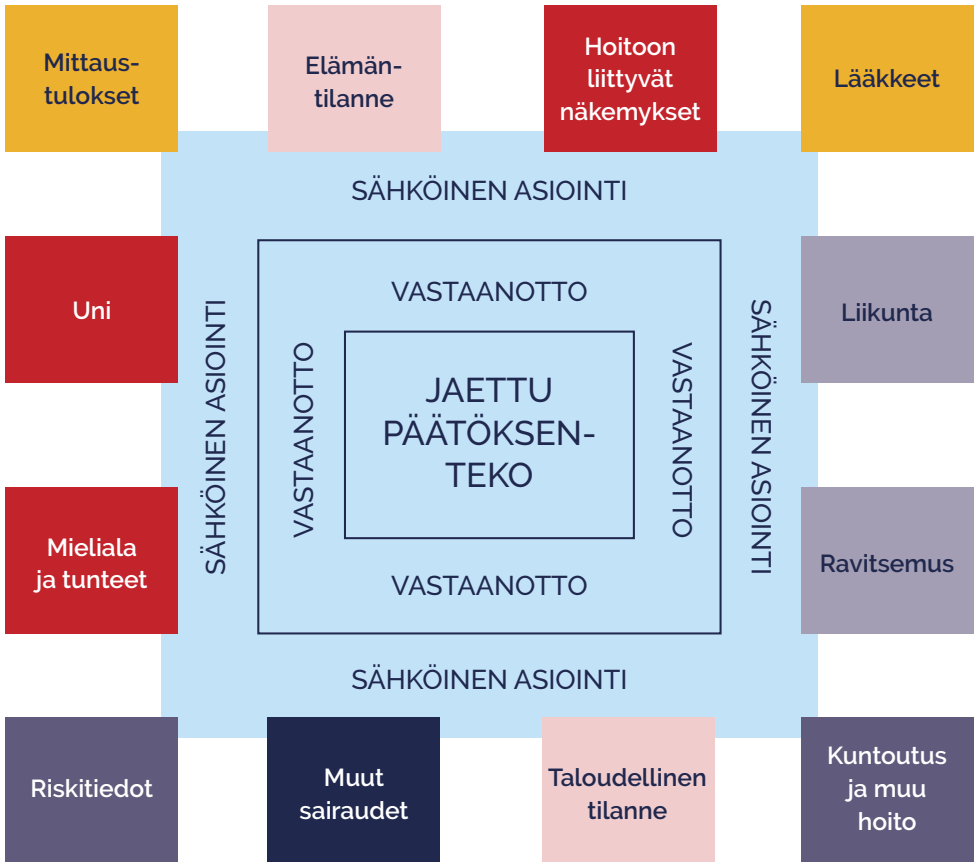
Mittaustulokset

Elämäntilanne

Hoitoon liittyvät näkemykset

Lääkkeet

SÄHKÖINEN ASIOINTI

Uni

SÄHKÖINEN ASIOINTI

VASTAANOTTO

VASTAANOTTO

JAETTU PÄÄTÖKSENTEKO

VASTAANOTTO

SÄHKÖINEN ASIOINTI

Liikunta

Mieliala ja tunteet

VASTAANOTTO

Ravitsemus

SÄHKÖINEN ASIOINTI

Riskitiedot

Muut sairaudet

Taloudellinen tilanne

Kuntoutus ja muu hoito